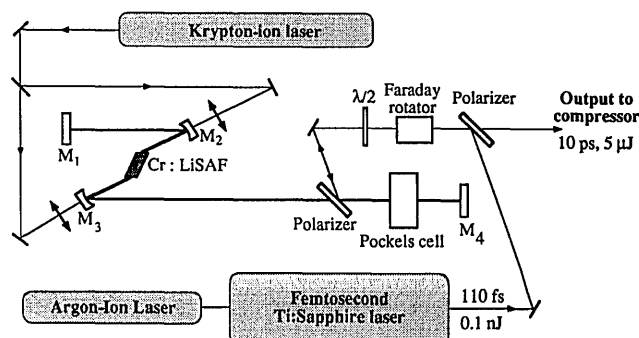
Krypton-ion laser

$M_1$

$M_2$

Cr : LiSAF

$M_3$

$\lambda/2$

Faraday rotator

Polarizer

Output to compressor

10 ps, 5 μJ

Polarizer

Pockels cell

$M_4$

Argon-Ion Laser

Femtosecond Ti:Sapphire laser

110 fs

0.1 nJ